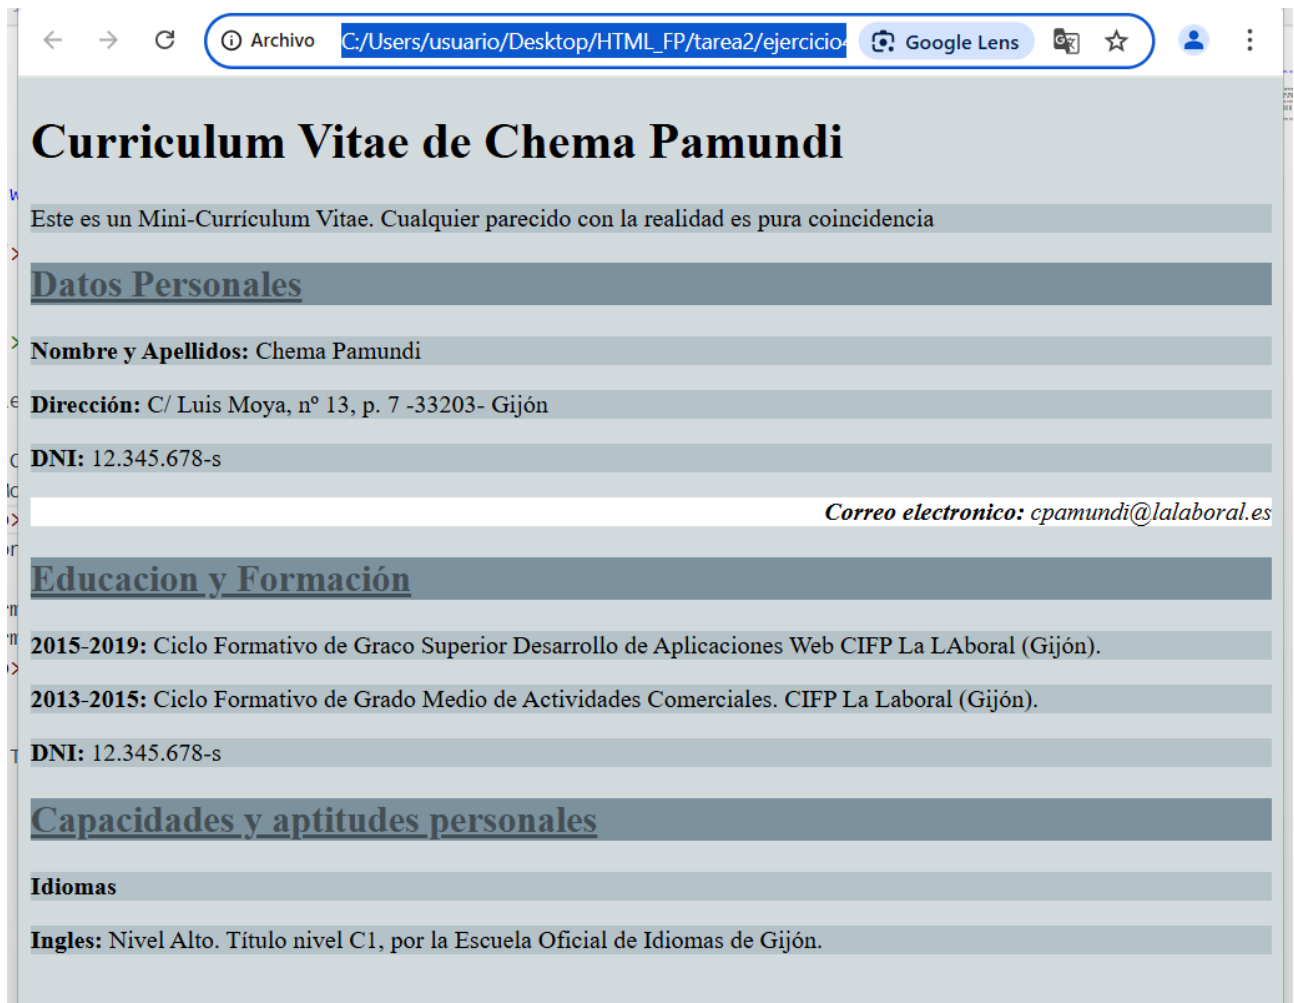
Archivo C:/Users/usuario/Desktop/HTML_FP/tarea2/ejercicio Google Lens

Curriculum Vitae de Chema Pamundi

Este es un Mini-Currículum Vitae. Cualquier parecido con la realidad es pura coincidencia

Datos Personales

**Nombre y Apellidos:** Chema Pamundi

**Dirección:** C/ Luis Moya, nº 13, p. 7 -33203- Gijón

**DNI:** 12.345.678-s

***Correo electronico:*** *cpamundi@lalaboral.es*

Educacion y Formación

**2015-2019:** Ciclo Formativo de Graco Superior Desarrollo de Aplicaciones Web CIFP La LAboral (Gijón).

**2013-2015:** Ciclo Formativo de Grado Medio de Actividades Comerciales. CIFP La Laboral (Gijón).

**DNI:** 12.345.678-s

Capacidades y aptitudes personales

**Idiomas**

**Ingles:** Nivel Alto. Título nivel C1, por la Escuela Oficial de Idiomas de Gijón.